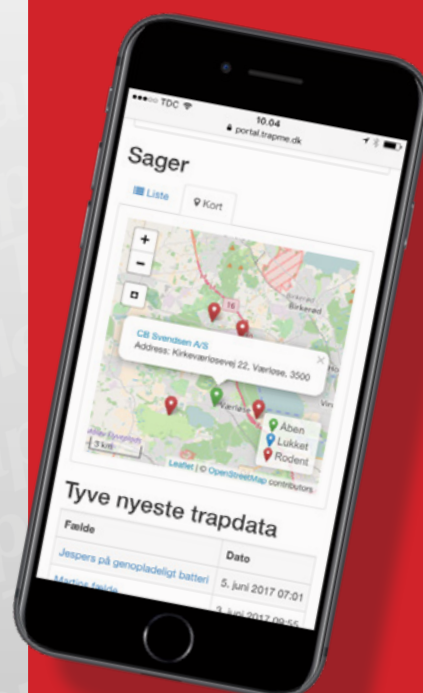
●●●○○ TDC
10.04
portal.trapme.dk

Sager

Liste
Kort

+
−

16

Birkerød

CB Svendsen A/S
Address: Kirkeværløsevej 22, Værløse, 3500

×

Værløse

Åben
Lukket
Rodent

3 km

Leaflet | © OpenStreetMap contributors

Tyve nyeste trapdata

| Fælde | Dato |
|---|---|
| Jespers på genopladeligt batteri | 5. juni 2017 07:01 |
| Martins fælde | 2. juni 2017 09:55 |